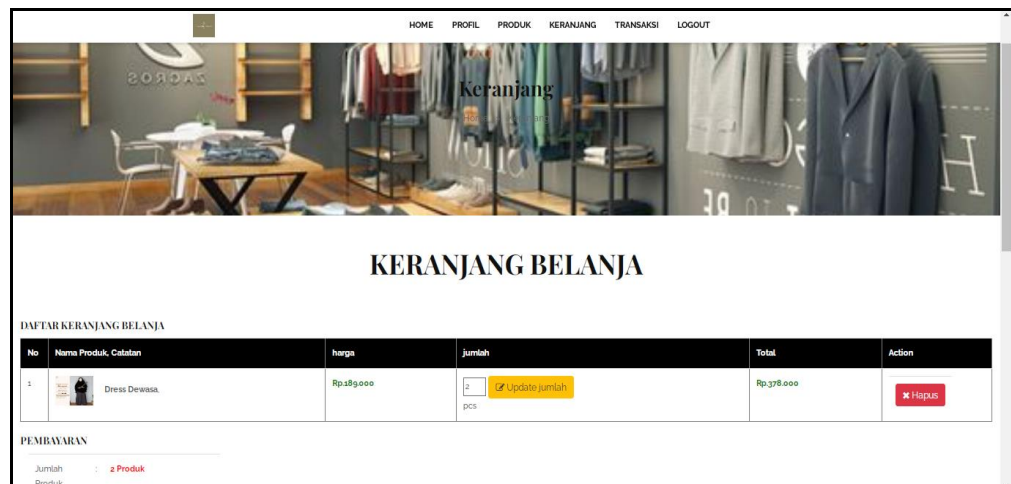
HOME PROFIL PRODUK KERANJANG TRANSAKSI LOGOUT

Keranjang

Home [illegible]

KERANJANG BELANJA

DAFTAR KERANJANG BELANJA

| No | Nama Produk, Catatan | harga | jumlah | Total | Action |
|---|---|---|---|---|---|
| 1 | Dress Dewasa. | Rp.189.000 | 2 Update jumlah pcs | Rp.378.000 | Hapus |

PEMBAYARAN

Jumlah Produk : 2 Produk